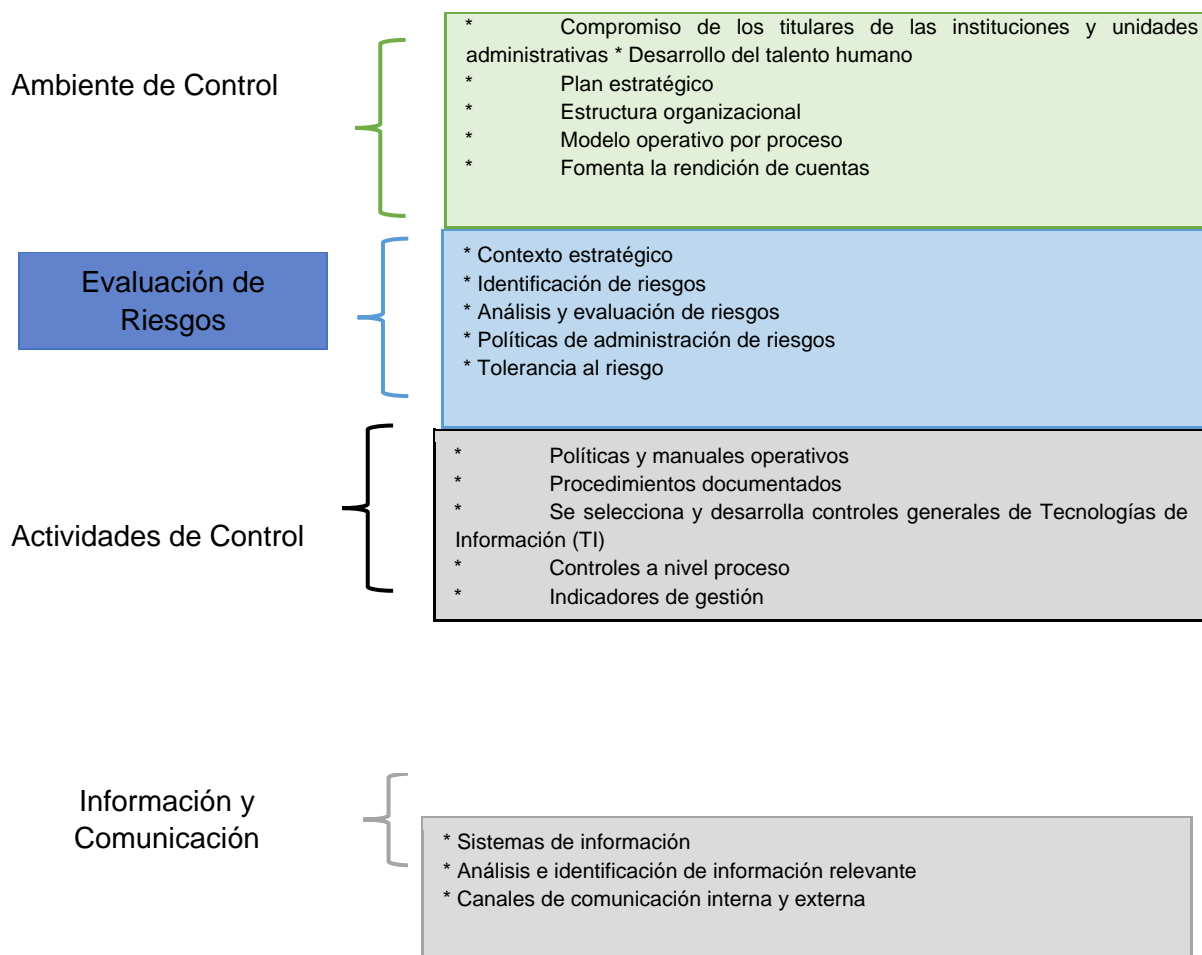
Ambiente de Control

* Compromiso de los titulares de las instituciones y unidades administrativas * Desarrollo del talento humano
* Plan estratégico
* Estructura organizacional
* Modelo operativo por proceso
* Fomenta la rendición de cuentas

Evaluación de Riesgos

* Contexto estratégico
* Identificación de riesgos
* Análisis y evaluación de riesgos
* Políticas de administración de riesgos
* Tolerancia al riesgo

Actividades de Control

* Políticas y manuales operativos
* Procedimientos documentados
* Se selecciona y desarrolla controles generales de Tecnologías de Información (TI)
* Controles a nivel proceso
* Indicadores de gestión

Información y Comunicación

* Sistemas de información
* Análisis e identificación de información relevante
* Canales de comunicación interna y externa